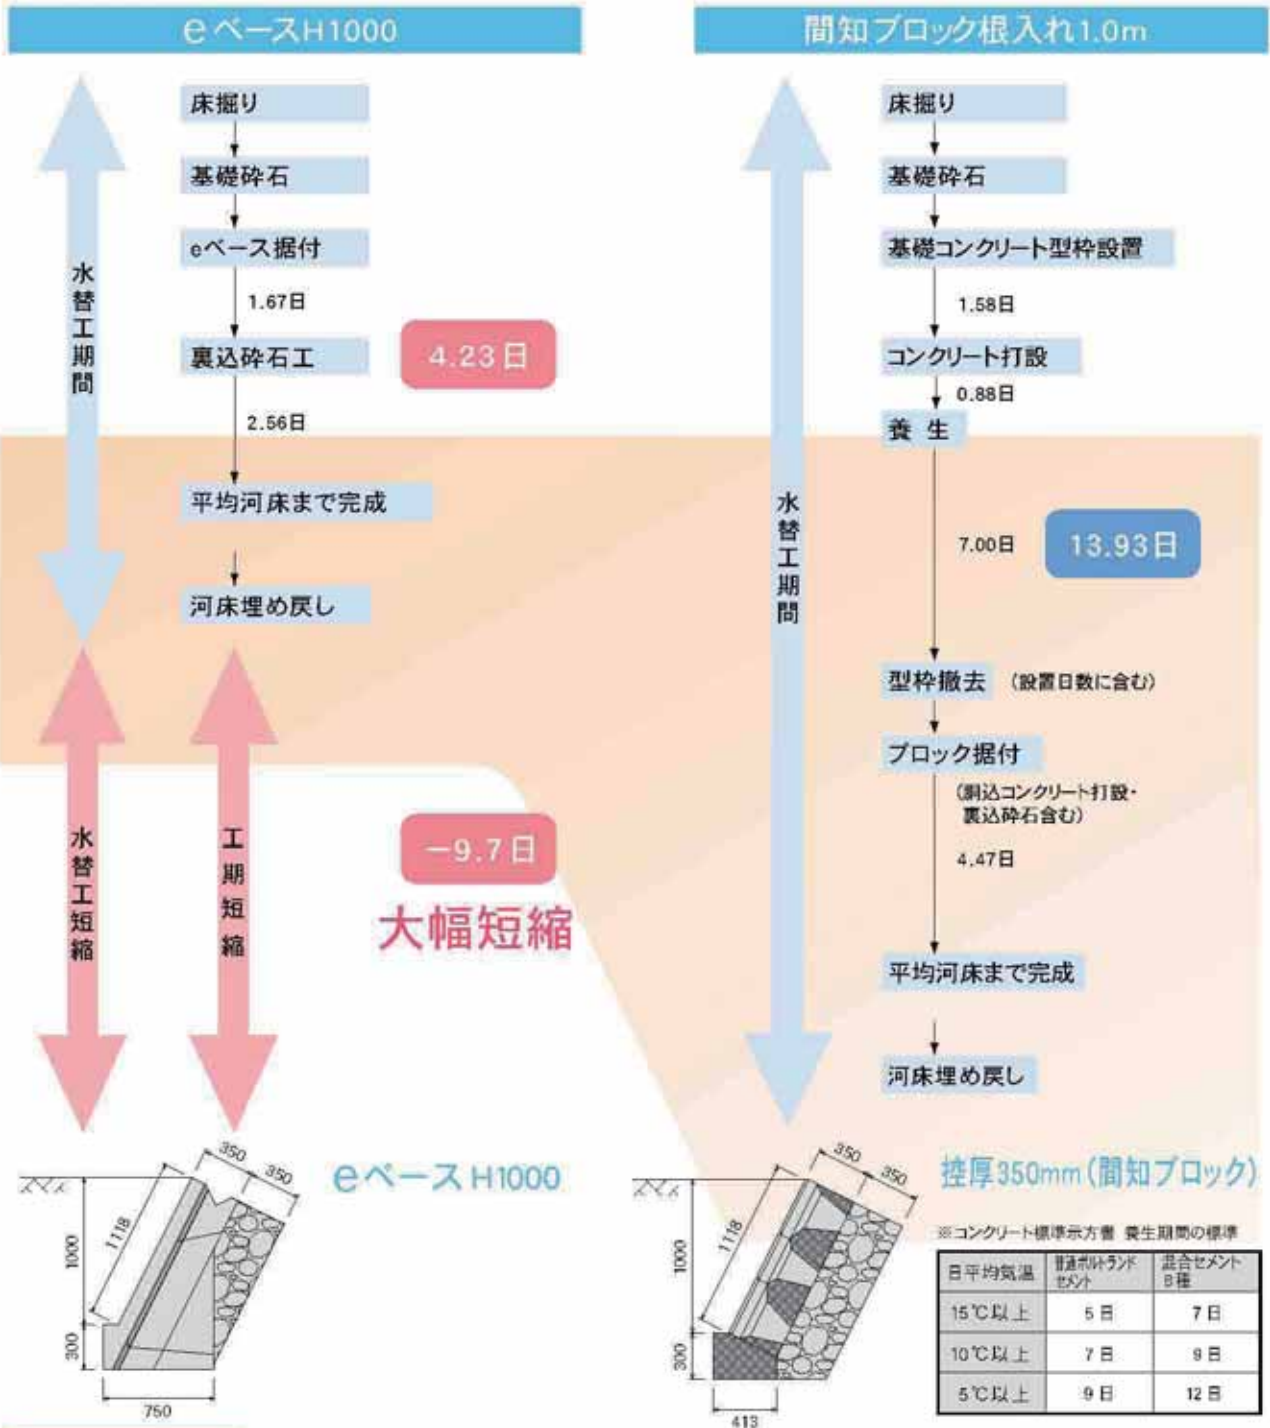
eベースH1000

床掘り

基礎砕石

eベース据付

1.67日

裏込砕石工

4.23日

2.56日

平均河床まで完成

河床埋め戻し

水替工期間

水替工短縮

工期短縮

−9.7日

大幅短縮

350

350

1118

1000

300

750

eベースH1000

間知ブロック根入れ1.0m

床掘り

基礎砕石

基礎コンクリート型枠設置

1.58日

コンクリート打設

0.88日

養 生

7.00日

13.93日

型枠撤去 (設置日数に含む)

ブロック据付

(胴込コンクリート打設・裏込砕石含む)

4.47日

平均河床まで完成

河床埋め戻し

水替工期間

350

350

1118

1000

300

413

控厚350mm(間知ブロック)

※コンクリート標準示方書 養生期間の標準

| 日平均気温 | 普通ポルトランドセメント | 混合セメントB種 |
|---|---|---|
| 15℃以上 | 5日 | 7日 |
| 10℃以上 | 7日 | 9日 |
| 5℃以上 | 9日 | 12日 |